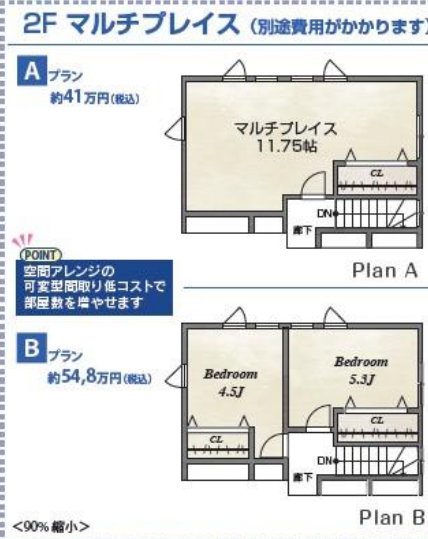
2F マルチプレイス（別途費用がかかります）

A プラン
約41万円(税込)

マルチプレイス
11.75帖

CL

DN

廊下

POINT
空間アレンジの
可変型間取り低コストで
部屋数を増やせます

Plan A

B プラン
約54,8万円(税込)

Bedroom
4.5J

Bedroom
5.3J

CL

CL

DN

廊下

<90%縮小>

Plan B